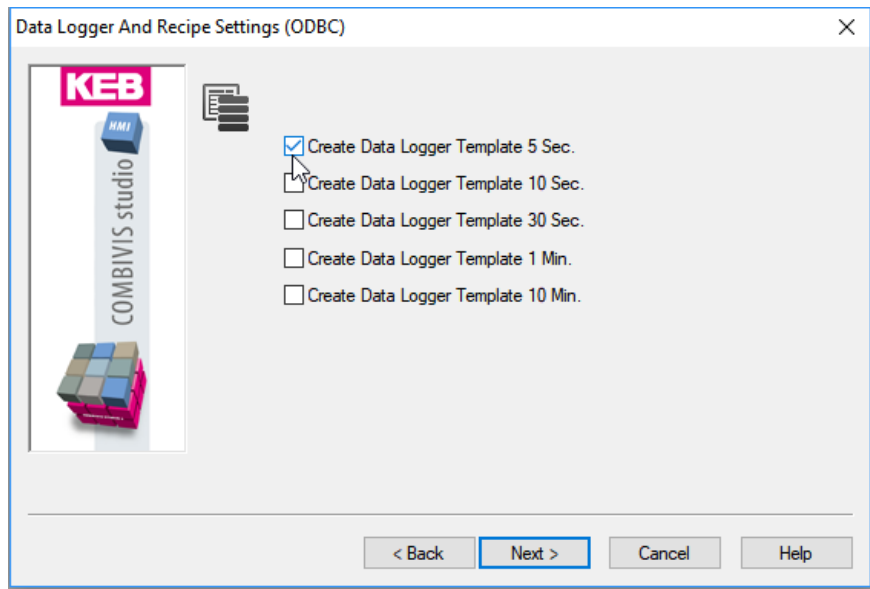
Data Logger And Recipe Settings (ODBC)

KEB

HMI

COMBIVIS studio

Create Data Logger Template 5 Sec.

Create Data Logger Template 10 Sec.

Create Data Logger Template 30 Sec.

Create Data Logger Template 1 Min.

Create Data Logger Template 10 Min.

< Back | Next > | Cancel | Help